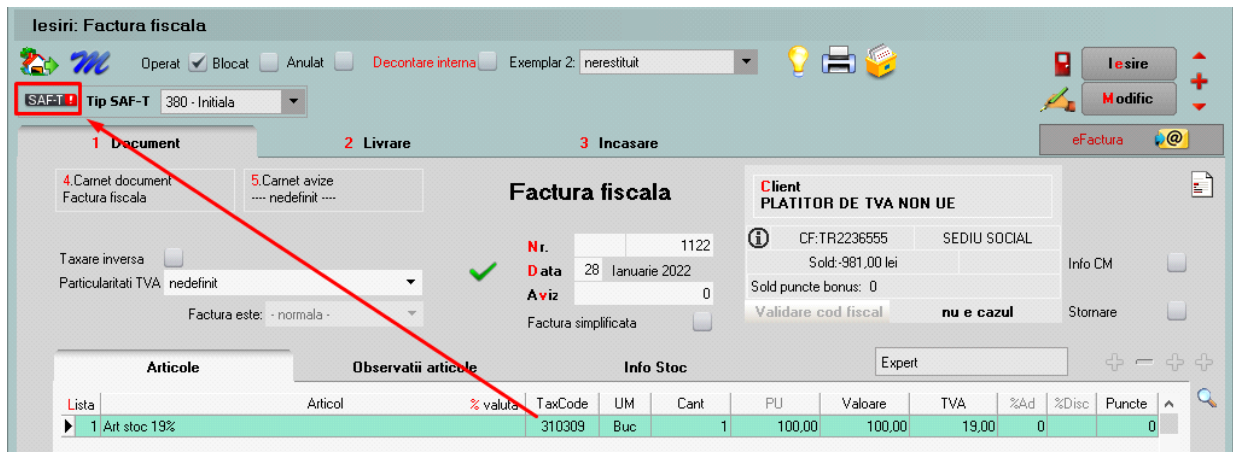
Iesiri: Factura fiscala

Operat Blocat Anulat Decontare interna Exemplar 2: nerestituit

Iesire

Modific

SAF-T Tip SAF-T 380 - Initiala

1 Document 2 Livrare 3 Incasare

eFactura

4.Carnet document
Factura fiscala

5.Carnet avize
---- nedefinit ----

Factura fiscala

Client
PLATITOR DE TVA NON UE

CF:TR2236555 SEDIU SOCIAL

Sold:-981,00 lei

Sold puncte bonus: 0

Validare cod fiscal nu e cazul

Info CM

Stornare

Taxare inversa

Particularitati TVA nedefinit

Factura este: - normala -

Nr. 1122

Data 28 Ianuarie 2022

Aviz 0

Factura simplificata

Articole Observatii articole Info Stoc

Expert

| Lista | Articol | % valuta | TaxCode | UM | Cant | PU | Valoare | TVA | %Ad | %Disc | Puncte |
|---|---|---|---|---|---|---|---|---|---|---|---|
| 1 | Art stoc 19% | | 310309 | Buc | 1 | 100,00 | 100,00 | 19,00 | 0 | | 0 |